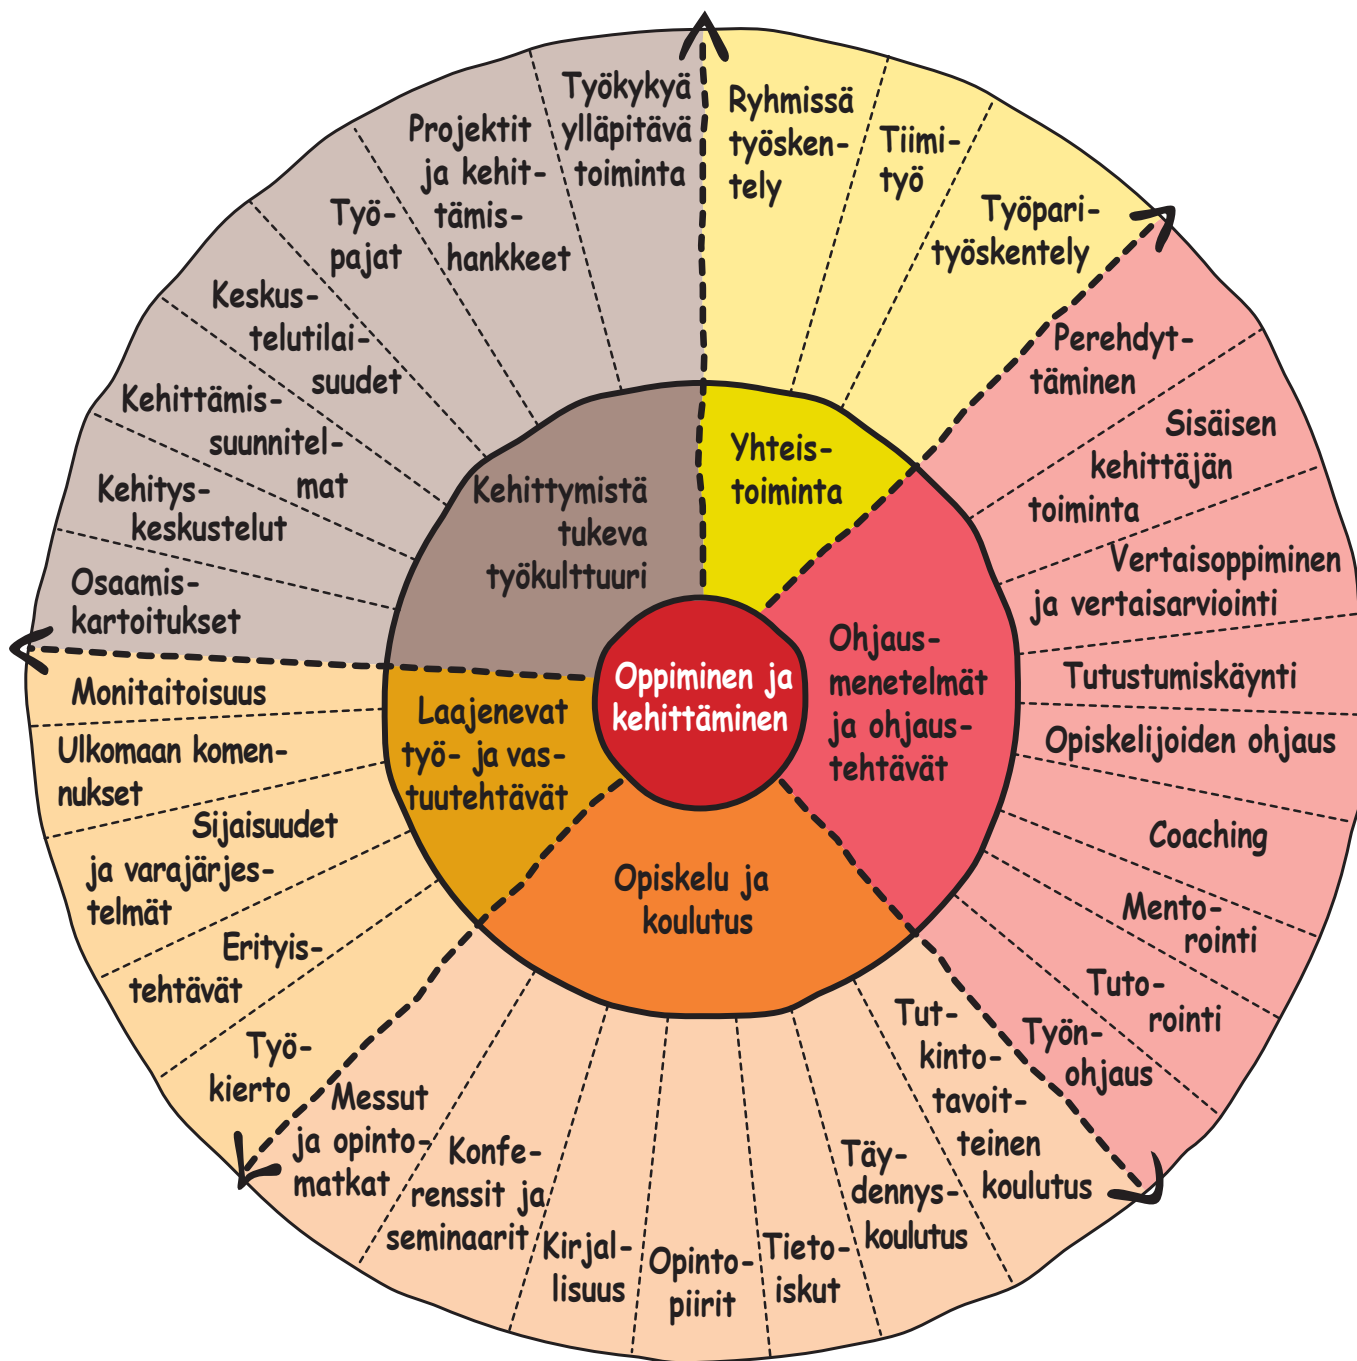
Oppiminen ja kehittäminen

Yhteistoiminta

Ryhmissä työskentely

Tiimityö

Työparityöskentely

Ohjausmenetelmät ja ohjaustehtävät

Perehdyttäminen

Sisäisen kehittäjän toiminta

Vertaisoppiminen ja vertaisarviointi

Tutustumiskäynti

Opiskelijoiden ohjaus

Coaching

Mentorointi

Tutorointi

Työnohjaus

Opiskelu ja koulutus

Tutkintotavoitteinen koulutus

Täydennyskoulutus

Tietoiskut

Opintopiirit

Kirjallisuus

Konferenssit ja seminaarit

Messut ja opintomatkat

Laajenevat työ- ja vastuutehtävät

Työkierto

Erityistehtävät

Sijaisuudet ja varajärjestelmät

Ulkomaan komennukset

Monitaitoisuus

Kehittymistä tukeva työkulttuuri

Osaamiskartoitukset

Kehityskeskustelut

Kehittämissuunnitelmat

Keskustelutilaisuudet

Työpajat

Projektit ja kehittämishankkeet

Työkykyä ylläpitävä toiminta